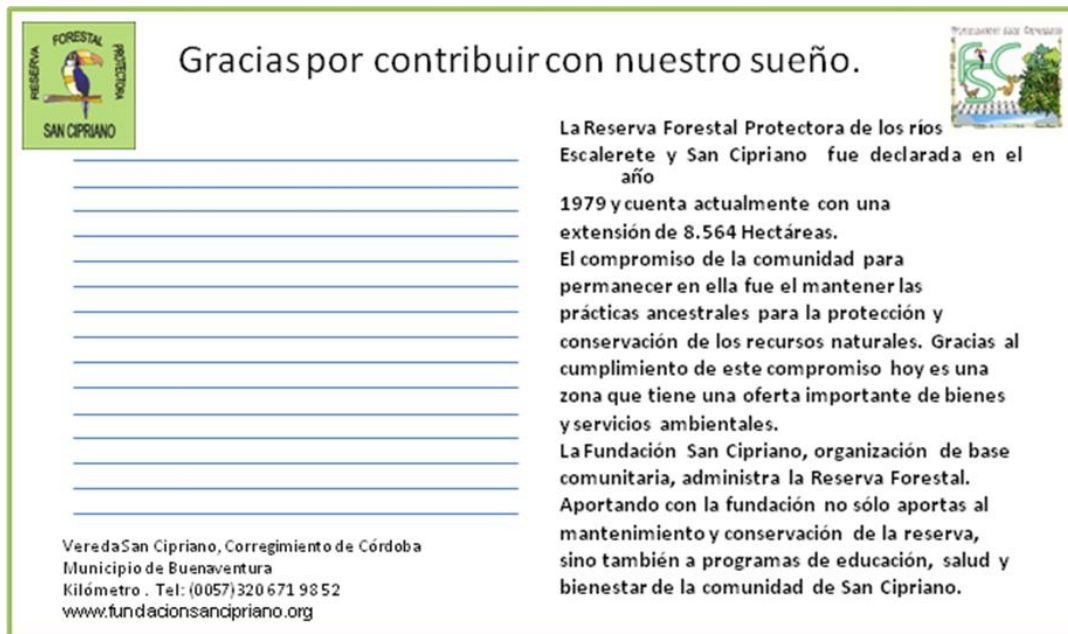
RESERVA FORESTAL PROTECTORA
SAN CIPRIANO

Gracias por contribuir con nuestro sueño.

Fundación San Cipriano
FSC

La Reserva Forestal Protectora de los ríos Escalerete y San Cipriano fue declarada en el año 1979 y cuenta actualmente con una extensión de 8.564 Hectáreas.
El compromiso de la comunidad para permanecer en ella fue el mantener las prácticas ancestrales para la protección y conservación de los recursos naturales. Gracias al cumplimiento de este compromiso hoy es una zona que tiene una oferta importante de bienes y servicios ambientales.
La Fundación San Cipriano, organización de base comunitaria, administra la Reserva Forestal. Aportando con la fundación no sólo aportas al mantenimiento y conservación de la reserva, sino también a programas de educación, salud y bienestar de la comunidad de San Cipriano.

Vereda San Cipriano, Corregimiento de Córdoba
Municipio de Buenaventura
Kilómetro . Tel: (0057) 320 671 98 52
www.fundacionsancipriano.org